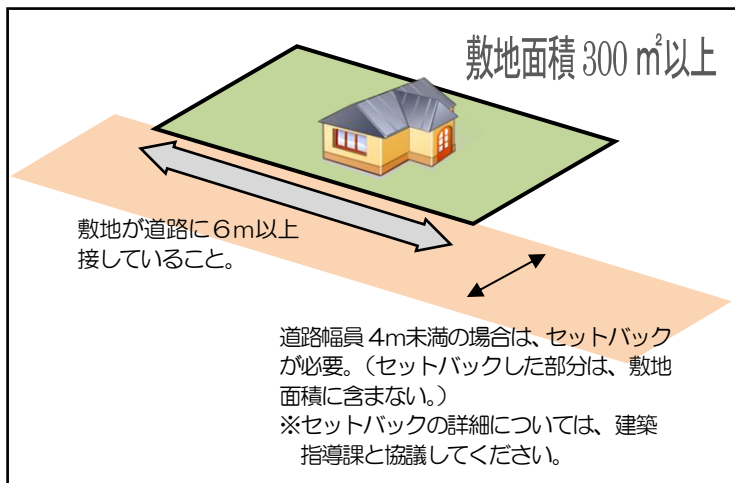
敷地面積 300 ㎡以上

敷地が道路に６m以上接していること。

道路幅員 4m未満の場合は、セットバックが必要。（セットバックした部分は、敷地面積に含まない。）
※セットバックの詳細については、建築指導課と協議してください。